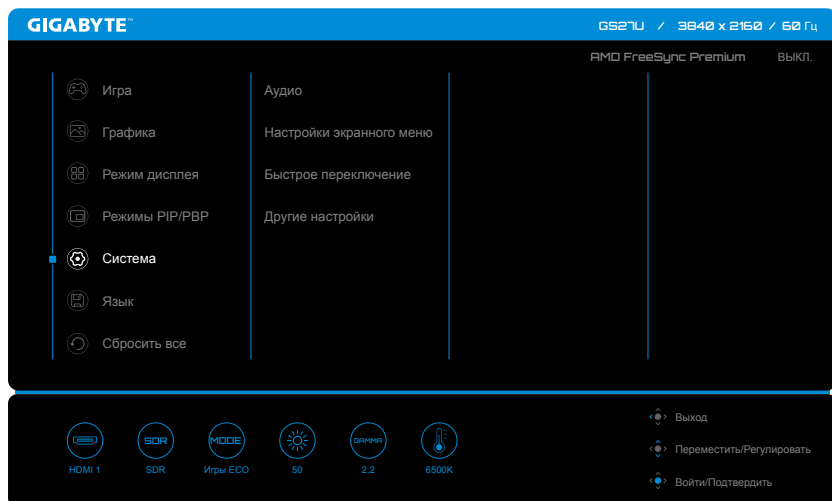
GIGABYTE™

GS27U / 3840 x 2160 / 60 Гц

AMD FreeSync Premium ВЫКЛ.

Игра
Графика
Режим дисплея
Режимы PIP/PBP
Система
Язык
Сбросить все

Аудио
Настройки экранного меню
Быстрое переключение
Другие настройки

HDMI 1
SDR
SDR
MODE
Игры ECO
50
GAMMA
2.2
6500K

Выход
Переместить/Регулировать
Войти/Подтвердить